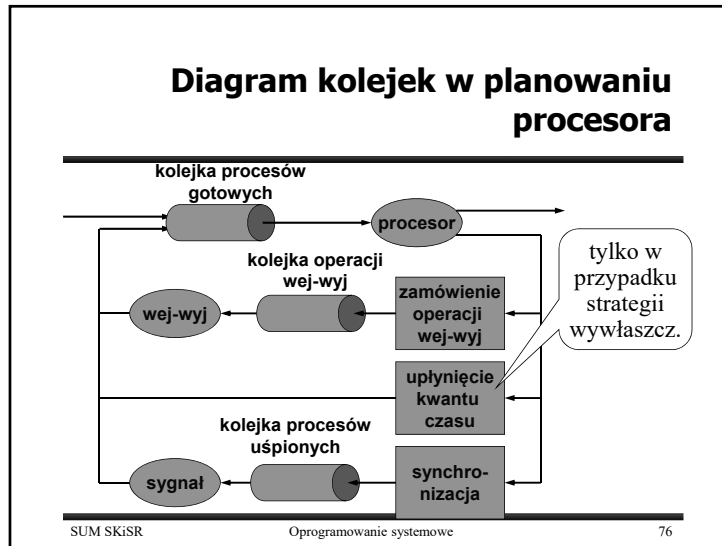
Diagram kolejek w planowaniu procesora

kolejka procesów gotowych

procesor

kolejka operacji wej-wyj

tylko w przypadku strategii wywłaszcz.

wej-wyj

zamówienie operacji wej-wyj

upłynięcie kwantu czasu

kolejka procesów uśpionych

sygnał

synchro-nizacja

SUM SKiSR Oprogramowanie systemowe 76